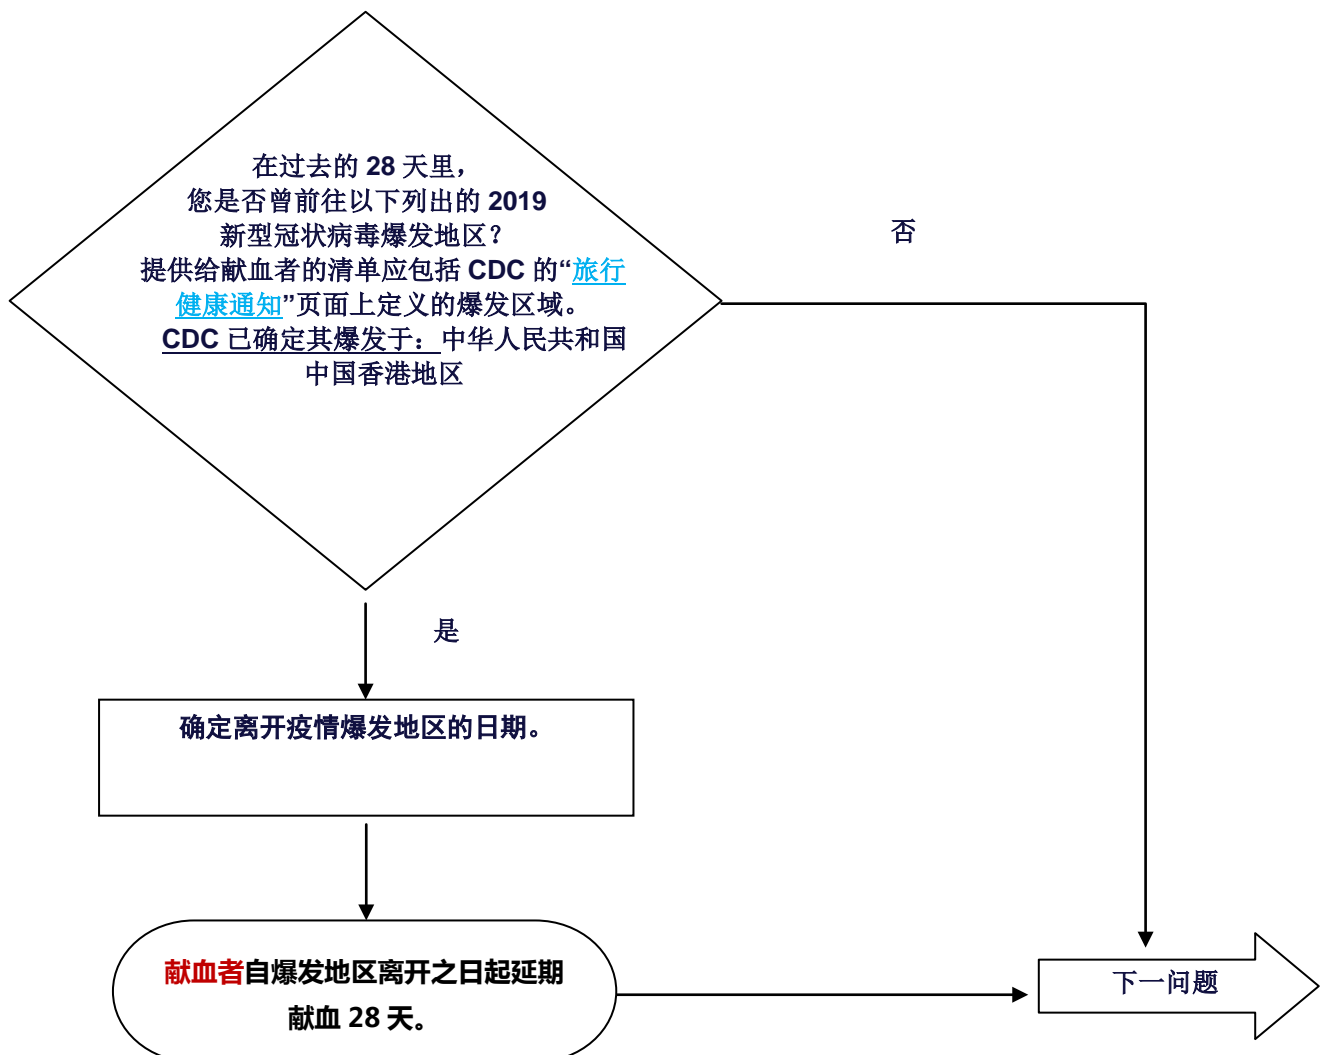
在过去的 28 天里，
您是否曾前往以下列出的 2019 新型冠状病毒爆发地区？
提供给献血者的清单应包括 CDC 的“旅行健康通知”页面上定义的爆发区域。
CDC 已确定其爆发于：中华人民共和国中国香港地区

否

是

确定离开疫情爆发地区的日期。

献血者自爆发地区离开之日起延期献血 28 天。

下一问题